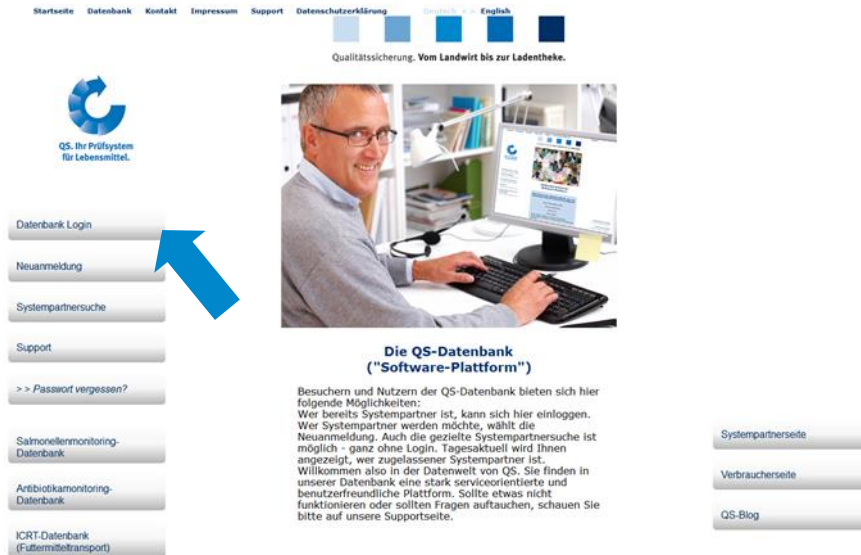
Startseite Datenbank Kontakt Impressum Support Datenschutzerklärung Deutsch > > English

Qualitätssicherung. Vom Landwirt bis zur Ladentheke.

QS. Ihr Prüfsystem für Lebensmittel.

Datenbank Login

Neuanmeldung

Systempartnersuche

Support

> > Passwort vergessen?

Salmonellenmonitoring-Datenbank

Antibiotikamonitoring-Datenbank

ICRT-Datenbank (Futtermitteltransport)

Die QS-Datenbank ("Software-Plattform")

Besuchern und Nutzern der QS-Datenbank bieten sich hier folgende Möglichkeiten:
Wer bereits Systempartner ist, kann sich hier einloggen. Wer Systempartner werden möchte, wählt die Neuanmeldung. Auch die gezielte Systempartnersuche ist möglich - ganz ohne Login. Tagesaktuell wird Ihnen angezeigt, wer zugelassener Systempartner ist. Willkommen also in der Datenwelt von QS. Sie finden in unserer Datenbank eine stark serviceorientierte und benutzerfreundliche Plattform. Sollte etwas nicht funktionieren oder sollten Fragen auftauchen, schauen Sie bitte auf unsere Supportseite.

Systempartnerseite

Verbraucherseite

QS-Blog